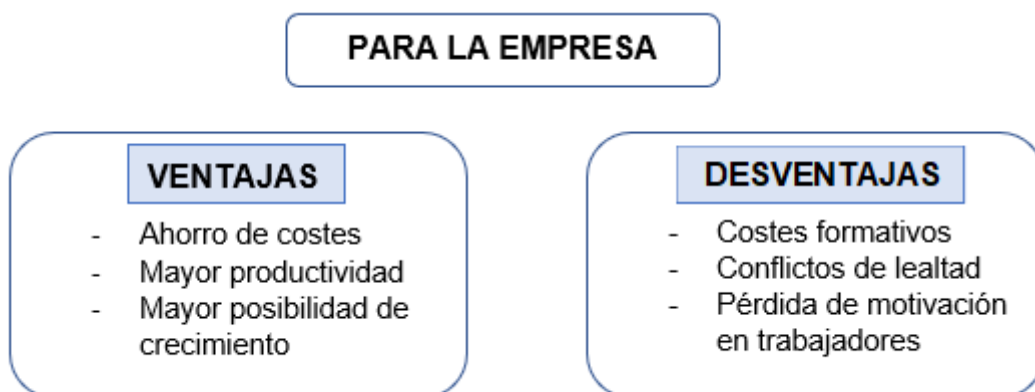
PARA LA EMPRESA

VENTAJAS

- Ahorro de costes
- Mayor productividad
- Mayor posibilidad de crecimiento

DESVENTAJAS

- Costes formativos
- Conflictos de lealtad
- Pérdida de motivación en trabajadores